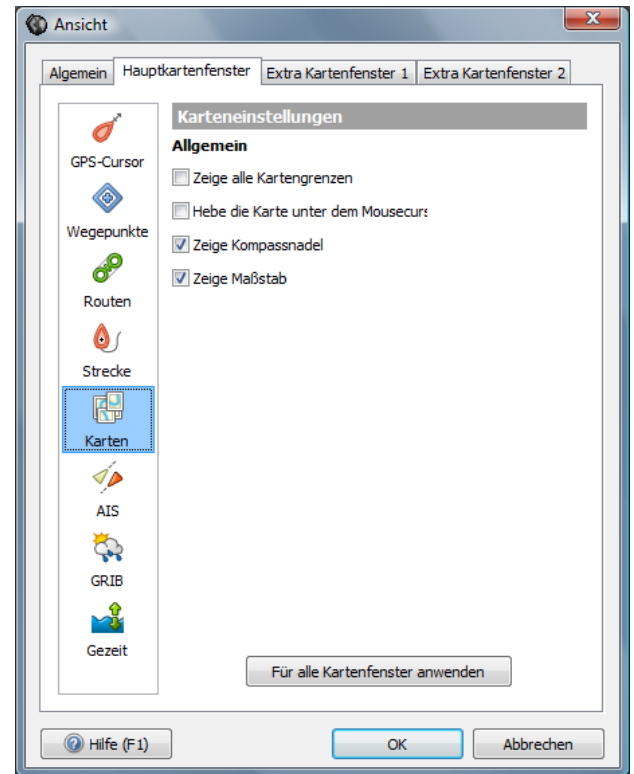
Ansicht

Algemein | Hauptkartenfenster | Extra Kartenfenster 1 | Extra Kartenfenster 2

GPS-Cursor
Wegepunkte
Routen
Strecke
Karten
AIS
GRIB
Gezeit

Karteneinstellungen

Allgemein

Zeige alle Kartengrenzen

Hebe die Karte unter dem Mousecurs

Zeige Kompassnadel

Zeige Maßstab

Für alle Kartenfenster anwenden

Hilfe (F1)

OK

Abbrechen